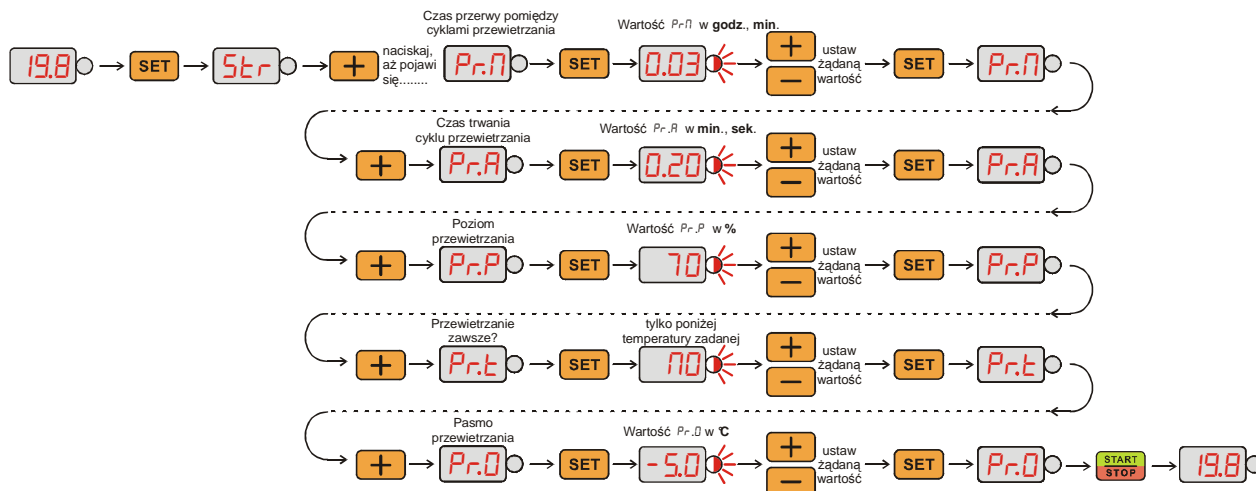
19.8 SET Str + naciskaj, aż pojawi się........

Czas przerwy pomiędzy cyklami przewietrzania

Pr.N SET

Wartość PrN w **godz.**, **min**.

0.03 + − ustaw żądaną wartość SET Pr.N

+ Czas trwania cyklu przewietrzania Pr.A SET

Wartość Pr.A w **min.**, **sek**.

0.20 + − ustaw żądaną wartość SET Pr.A

+ Poziom przewietrzania Pr.P SET

Wartość Pr.P w **%**

70 + − ustaw żądaną wartość SET Pr.P

+ Przewietrzanie zawsze? Pr.t SET

tylko poniżej temperatury zadanej

NO + − ustaw żądaną wartość SET Pr.t

+ Pasmo przewietrzania Pr.0 SET

Wartość Pr.0 w **°C**

-5.0 + − ustaw żądaną wartość SET Pr.0 START STOP 19.8